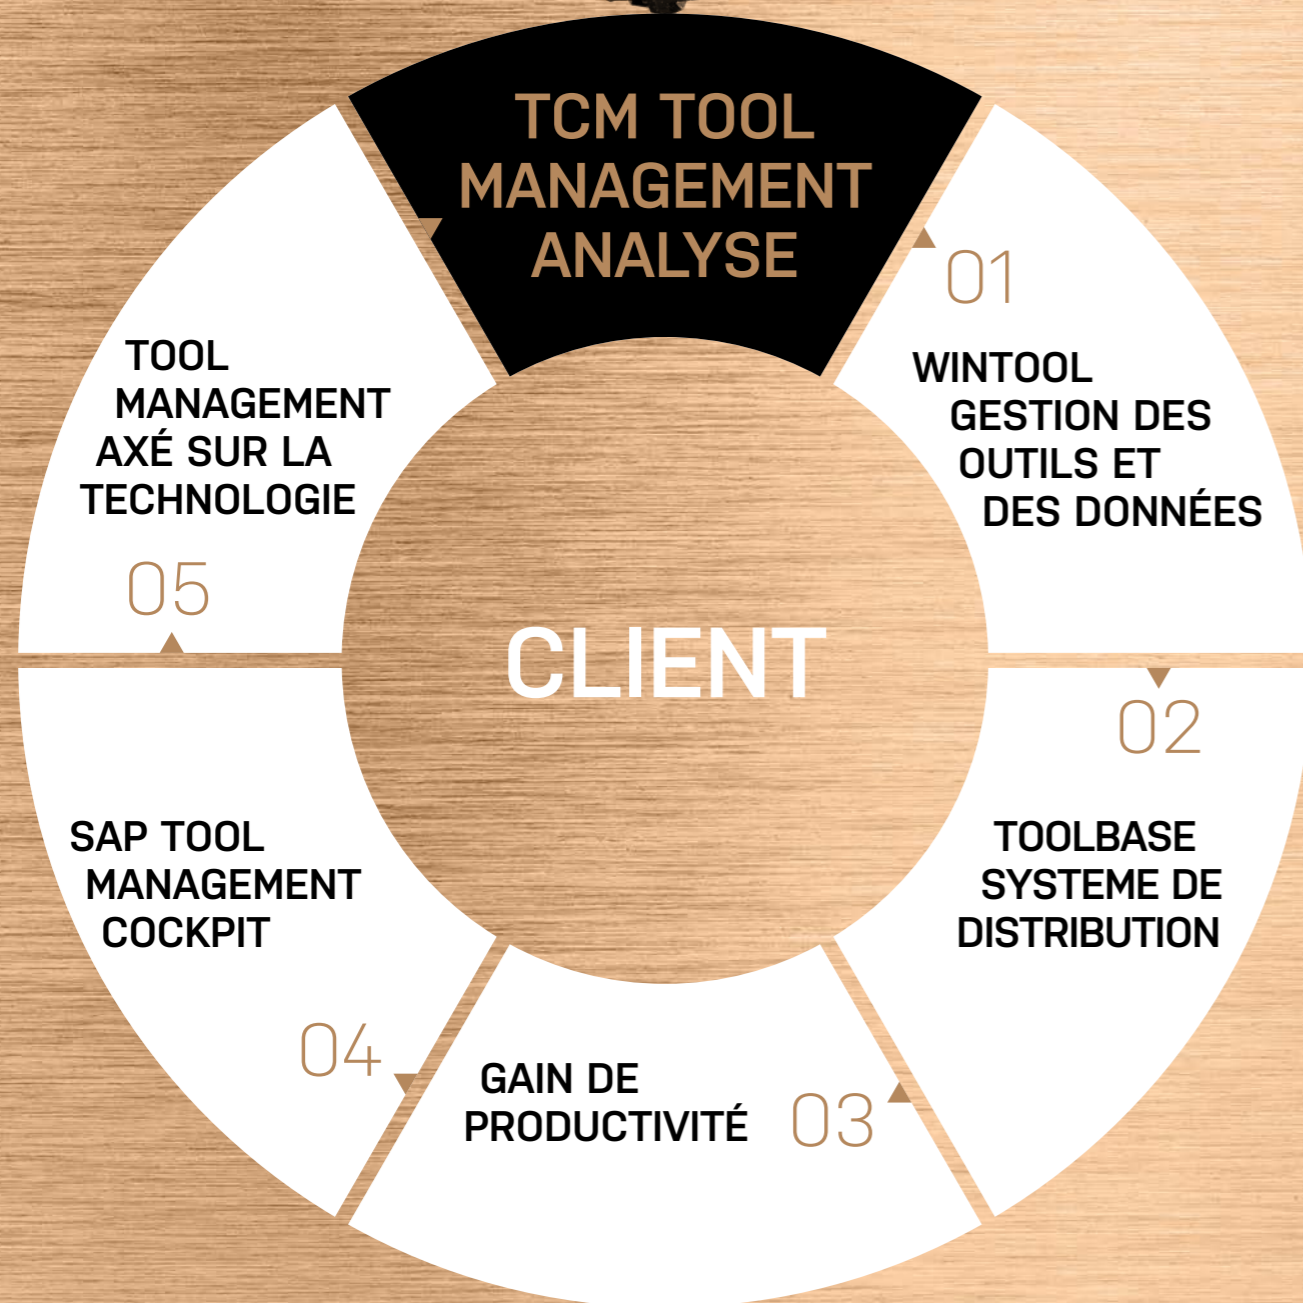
TCM TOOL MANAGEMENT ANALYSE

01

WINTOOL GESTION DES OUTILS ET DES DONNÉES

02

TOOLBASE SYSTEME DE DISTRIBUTION

GAIN DE PRODUCTIVITÉ

03

04

SAP TOOL MANAGEMENT COCKPIT

05

TOOL MANAGEMENT AXÉ SUR LA TECHNOLOGIE

CLIENT